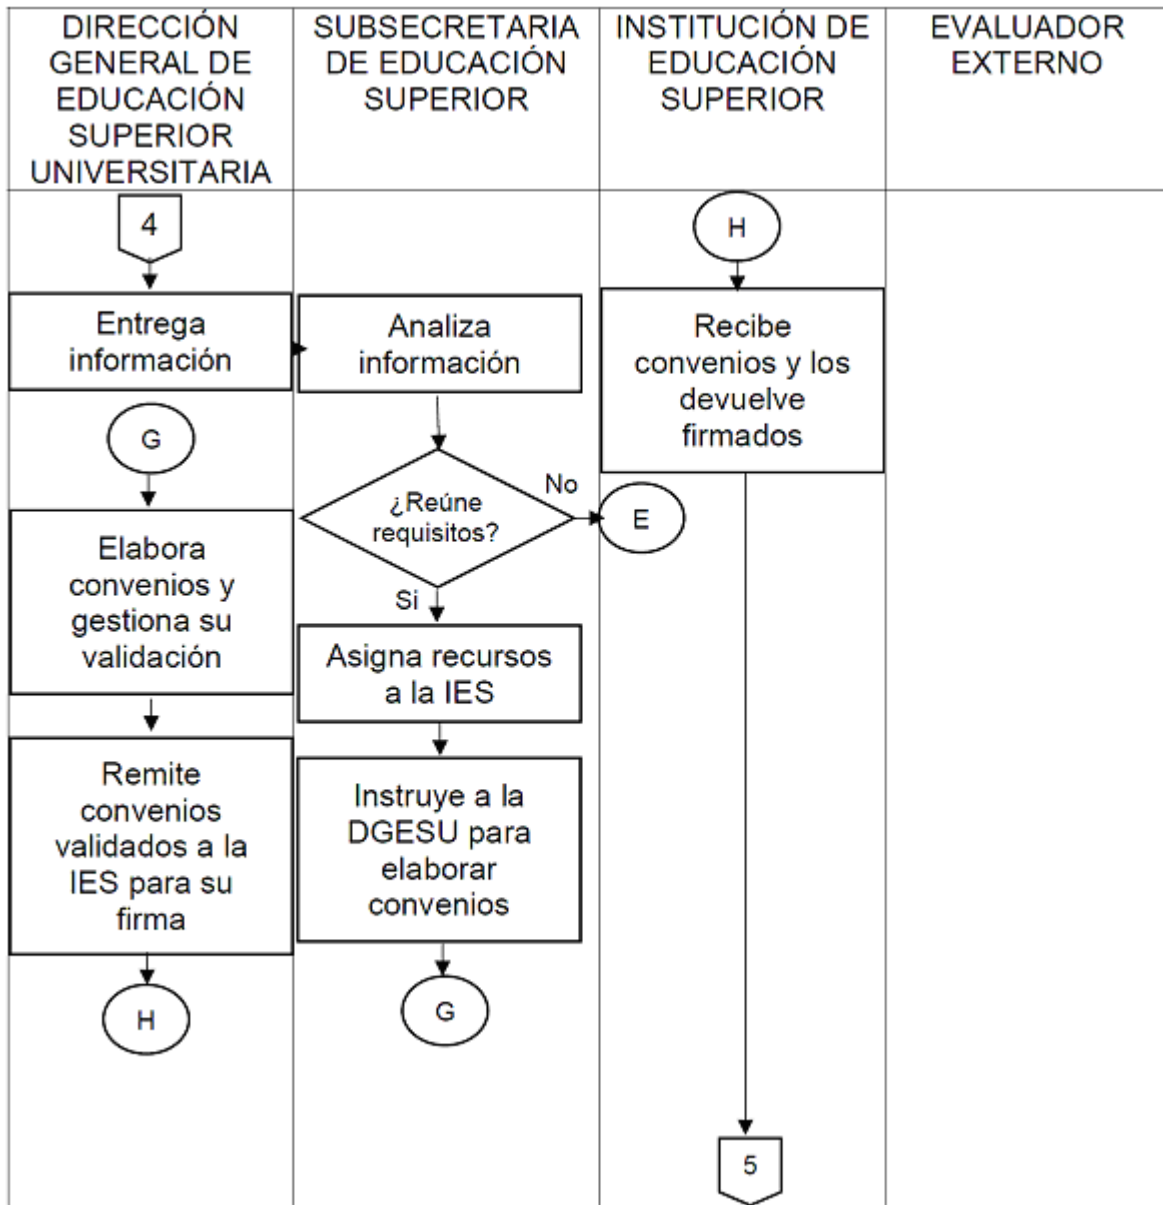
DIRECCIÓN GENERAL DE EDUCACIÓN SUPERIOR UNIVERSITARIA

SUBSECRETARIA DE EDUCACIÓN SUPERIOR

INSTITUCIÓN DE EDUCACIÓN SUPERIOR

EVALUADOR EXTERNO

4

Entrega información

G

Elabora convenios y gestiona su validación

Remite convenios validados a la IES para su firma

H

Analiza información

¿Reúne requisitos?

No

E

Si

Asigna recursos a la IES

Instruye a la DGESU para elaborar convenios

G

H

Recibe convenios y los devuelve firmados

5